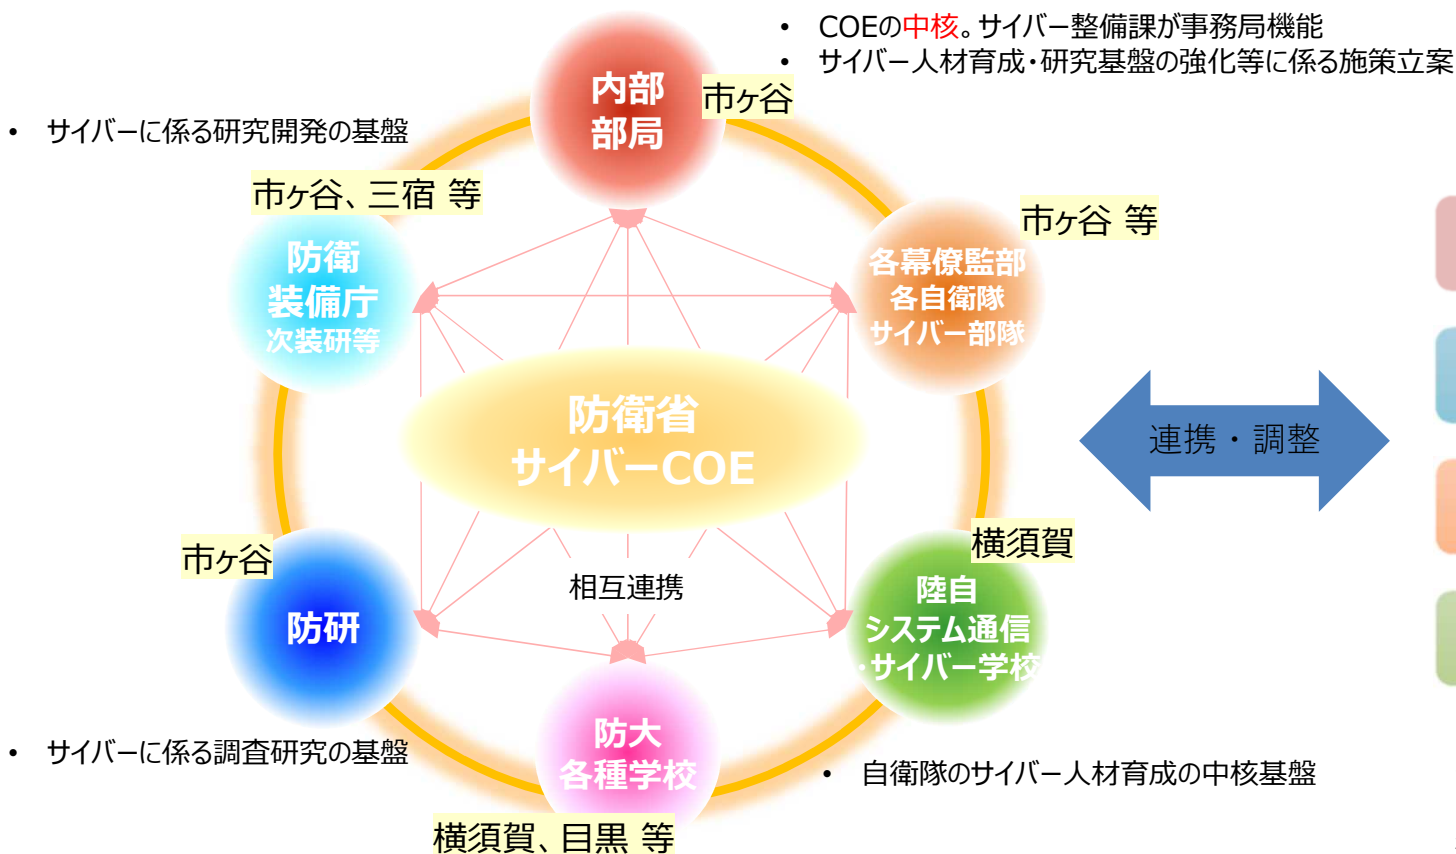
• COEの中核。サイバー整備課が事務局機能
• サイバー人材育成・研究基盤の強化等に係る施策立案

内部
部局
市ヶ谷

• サイバーに係る研究開発の基盤

市ヶ谷、三宿 等

防衛
装備庁
次装研等

市ヶ谷 等

各幕僚監部
各自衛隊
サイバー部隊

防衛省
サイバーCOE

連携・調整

横須賀

陸自
システム通信
・サイバー学校

市ヶ谷

防研

相互連携

• サイバーに係る調査研究の基盤

防大
各種学校

• 自衛隊のサイバー人材育成の中核基盤

横須賀、目黒 等